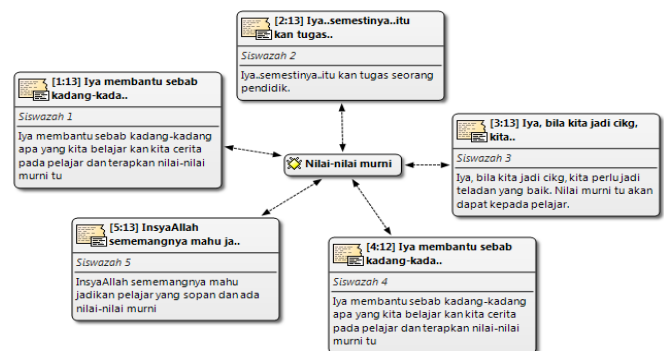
[2:13] Iya..semestinya..itu kan tugas..

Siswazah 2

Iya..semestinya..itu kan tugas seorang pendidik.

[1:13] Iya membantu sebab kadang-kada..

Siswazah 1

Iya membantu sebab kadang-kadang apa yang kita belajar kan kita cerita pada pelajar dan terapkan nilai-nilai murni tu

Nilai-nilai murni

[3:13] Iya, bila kita jadi cikg, kita..

Siswazah 3

Iya, bila kita jadi cikg, kita perlu jadi teladan yang baik. Nilai murni tu akan dapat kepada pelajar.

[5:13] InsyaAllah sememangnya mahu ja..

Siswazah 5

InsyaAllah sememangnya mahu jadikan pelajar yang sopan dan ada nilai-nilai murni

[4:12] Iya membantu sebab kadang-kada..

Siswazah 4

Iya membantu sebab kadang-kadang apa yang kita belajar kan kita cerita pada pelajar dan terapkan nilai-nilai murni tu